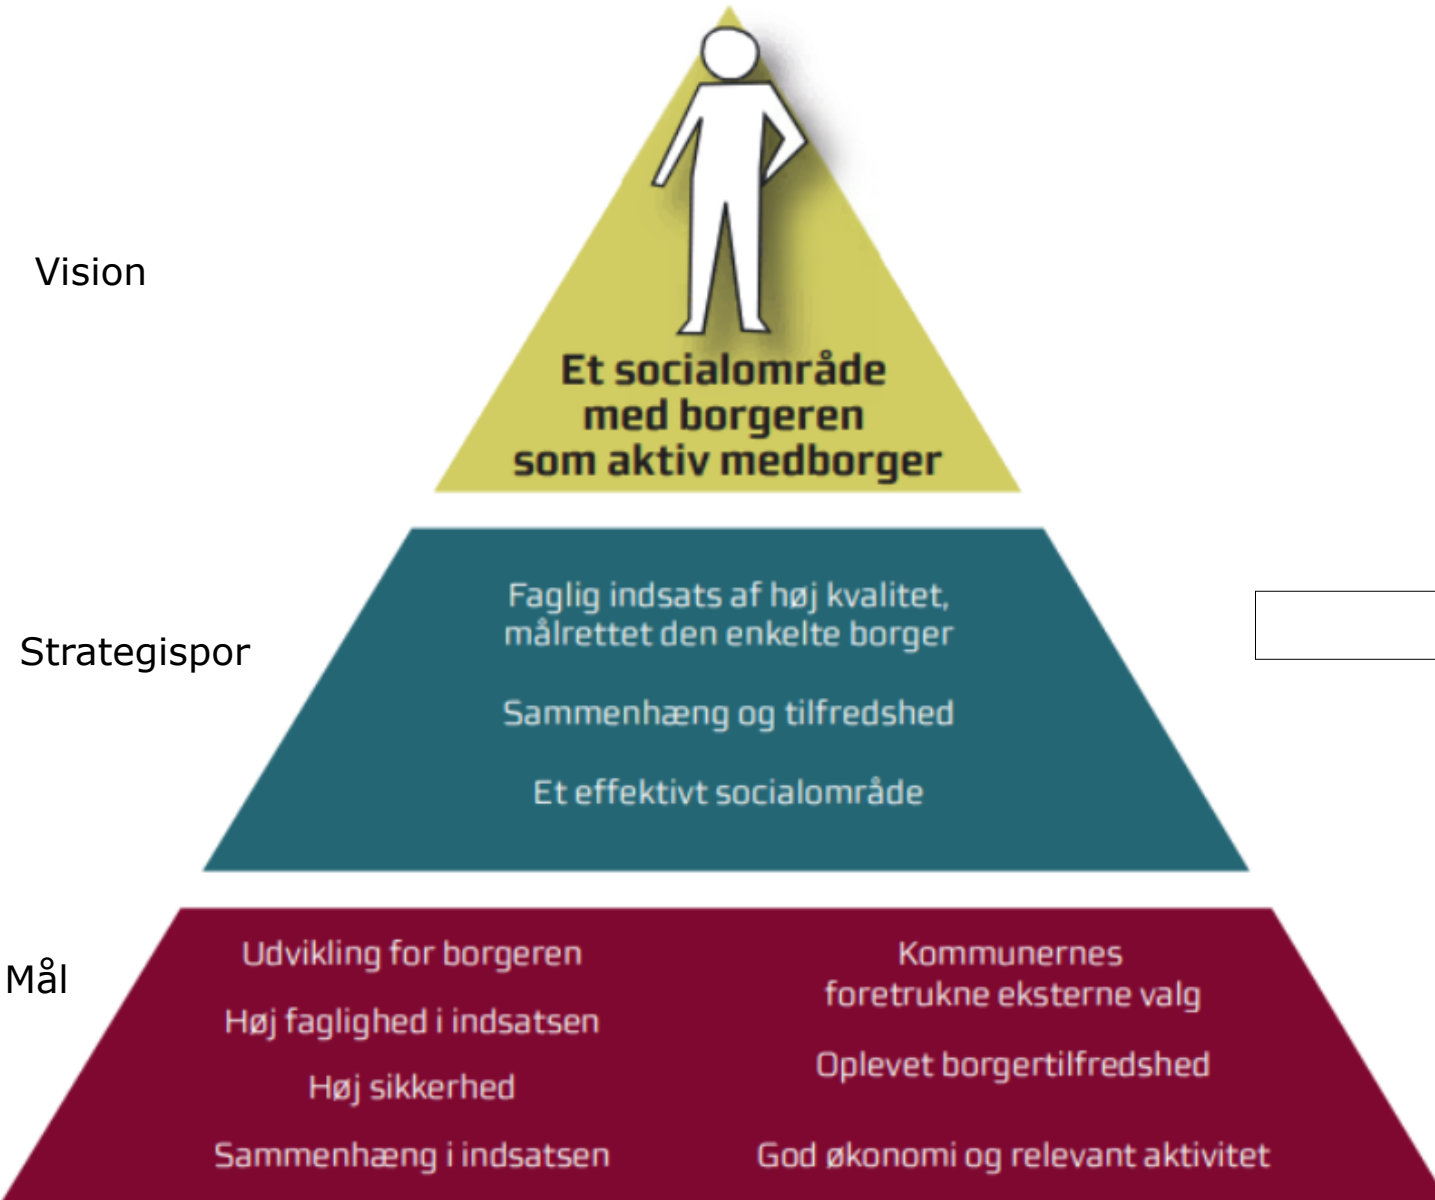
Vision

Et socialområde med borgeren som aktiv medborger

Strategispor

Faglig indsats af høj kvalitet, målrettet den enkelte borger

Sammenhæng og tilfredshed

Et effektivt socialområde

Mål

Udvikling for borgeren

Høj faglighed i indsatsen

Høj sikkerhed

Sammenhæng i indsatsen

Kommunernes foretrukne eksterne valg

Oplevet borgertilfredshed

God økonomi og relevant aktivitet